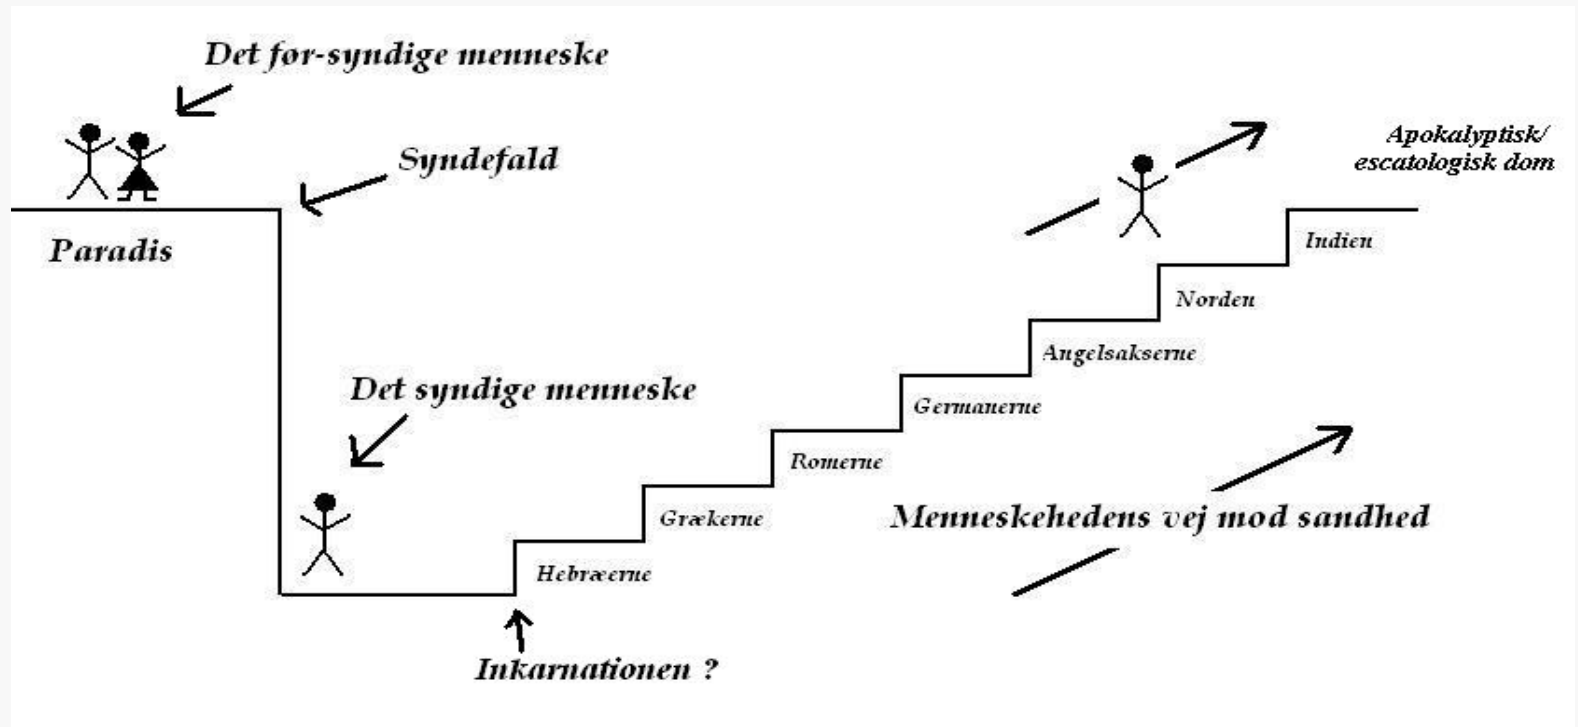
Det før-syndige menneske

Syndefald

Paradis

Apokalyptisk/
escatologisk dom

Indien

Norden

Angelsakserne

Germanerne

Romerne

Grækerne

Hebræerne

Det syndige menneske

Menneskehedens vej mod sandhed

Inkarnationen ?